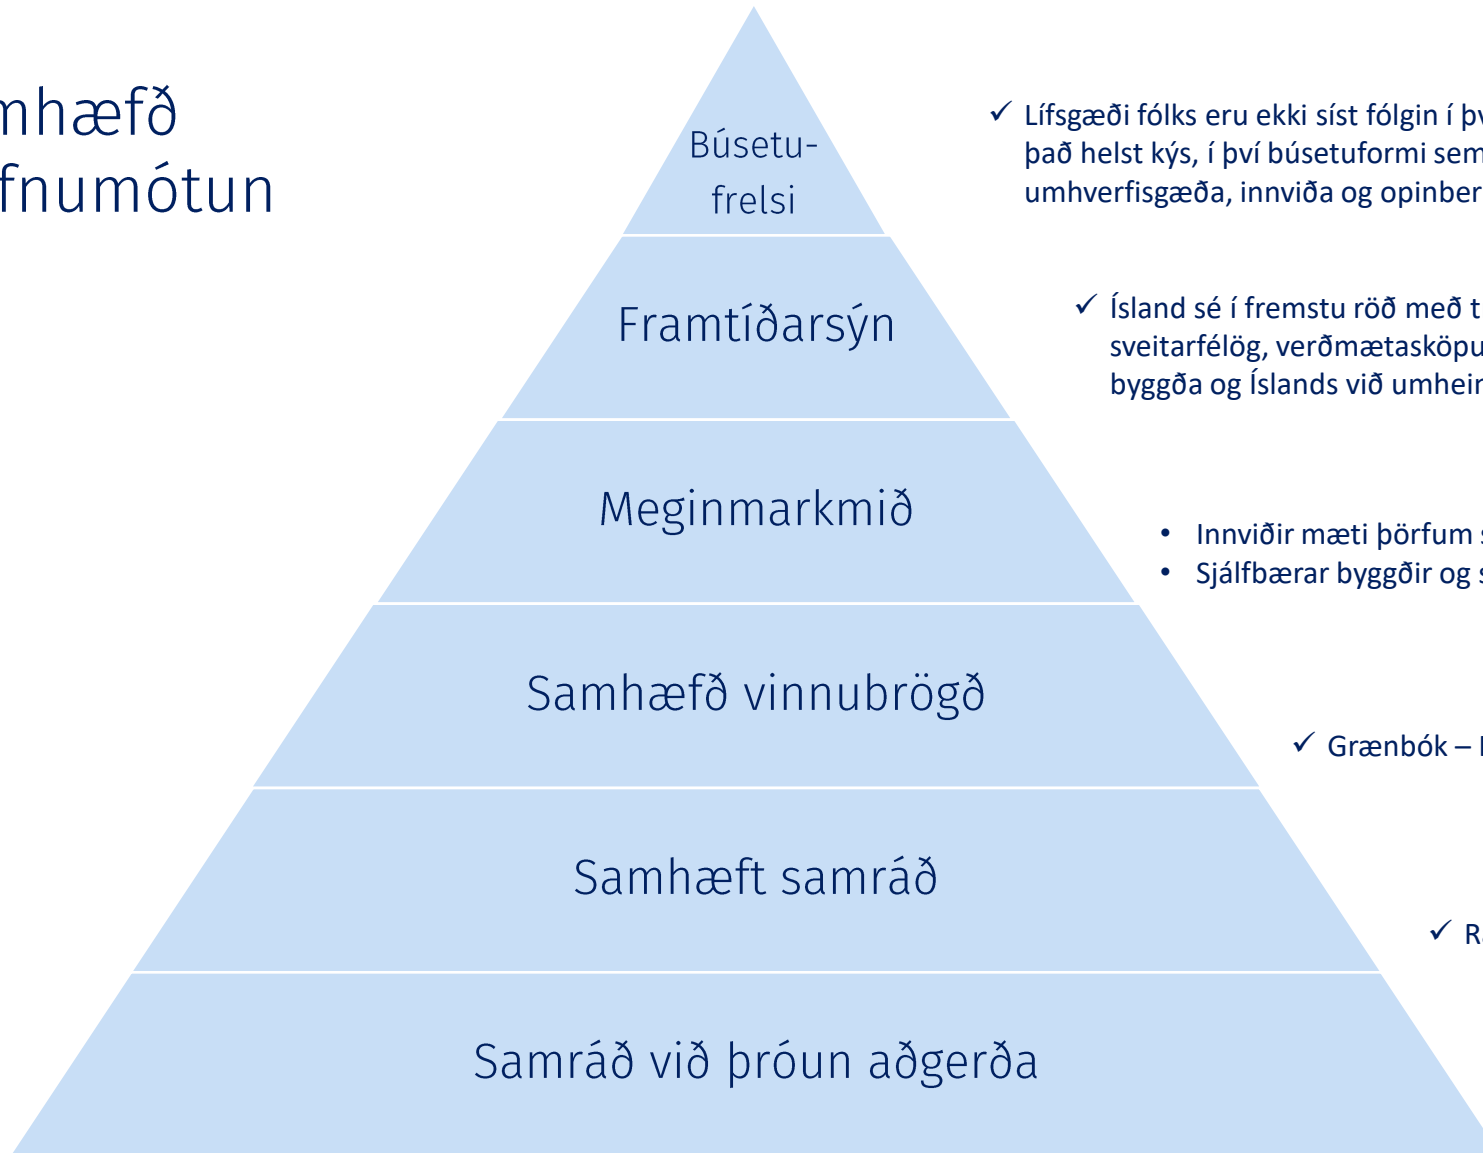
mhæfð
fnumótun

Búsetufrelsi

Framtíðarsýn

Meginmarkmið

Samhæfð vinnubrögð

Samhæft samráð

Samráð við þróun aðgerða

✓ Lífsgæði fólks eru ekki síst fólgin í þv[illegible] það helst kýs, í því búsetuformi sem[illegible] umhverfisgæða, innviða og opinber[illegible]

✓ Ísland sé í fremstu röð með t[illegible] sveitarfélög, verðmætasköpu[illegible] byggða og Íslands við umhei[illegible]

• Innviðir mæti þörfum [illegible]
• Sjálfbærar byggðir og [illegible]

✓ Grænbók – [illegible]

✓ R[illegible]